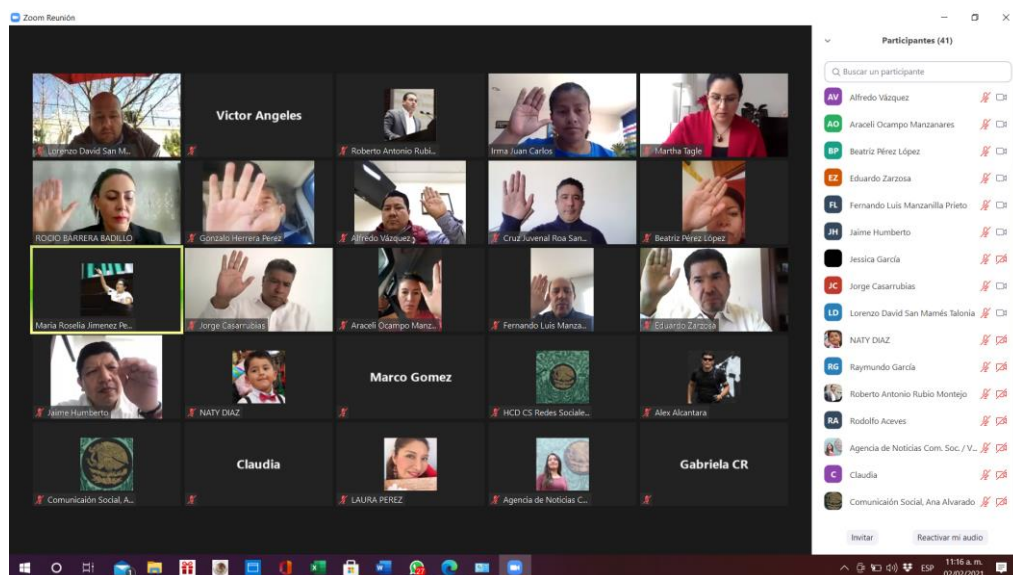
Zoom Reunión

Victor Angeles

Lorenzo David San M...

Roberto Antonio Rubi...

Irma Juan Carlos

Martha Tagle

ROCIO BARRERA BADILLO

Gonzalo Herrera Perez

Alfredo Vázquez

Cruz Juvenal Roa San...

Beatriz Pérez López

Maria Roselia Jimenez Pe...

Jorge Casarrubias

Araceli Ocampo Manz...

Fernando Luis Manza...

Eduardo Zarzosa

Marco Gomez

Jaime Humberto

NATY DIAZ

HCD CS Redes Sociale...

Alex Alcantara

Claudia

Gabriela CR

Comunicación Social, A...

LAURA PEREZ

Agencia de Noticias C...

Participantes (41)

Buscar un participante

AV Alfredo Vázquez

AO Araceli Ocampo Manzanares

BP Beatriz Pérez López

EZ Eduardo Zarzosa

FL Fernando Luis Manzanilla Prieto

JH Jaime Humberto

Jessica García

JC Jorge Casarrubias

LD Lorenzo David San Mamés Talonia

NATY DIAZ

RG Raymundo García

Roberto Antonio Rubio Montejo

RA Rodolfo Aceves

Agencia de Noticias Com. Soc. / V...

C Claudia

Comunicación Social, Ana Alvarado

Invitar

Reactivar mi audio

ESP 11:16 a. m. 02/02/2021